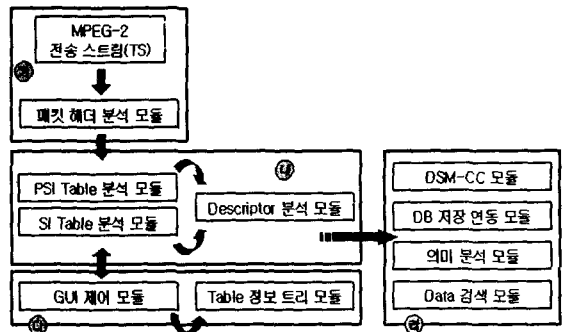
MPEG-2
전송 스트림(TS)

㉮

패킷 헤더 분석 모듈

㉯

PSI Table 분석 모듈

SI Table 분석 모듈

Descriptor 분석 모듈

GUI 제어 모듈

Table 정보 트리 모듈

㉰

DSM-CC 모듈

DB 저장 연동 모듈

의미 분석 모듈

Data 검색 모듈

㉱